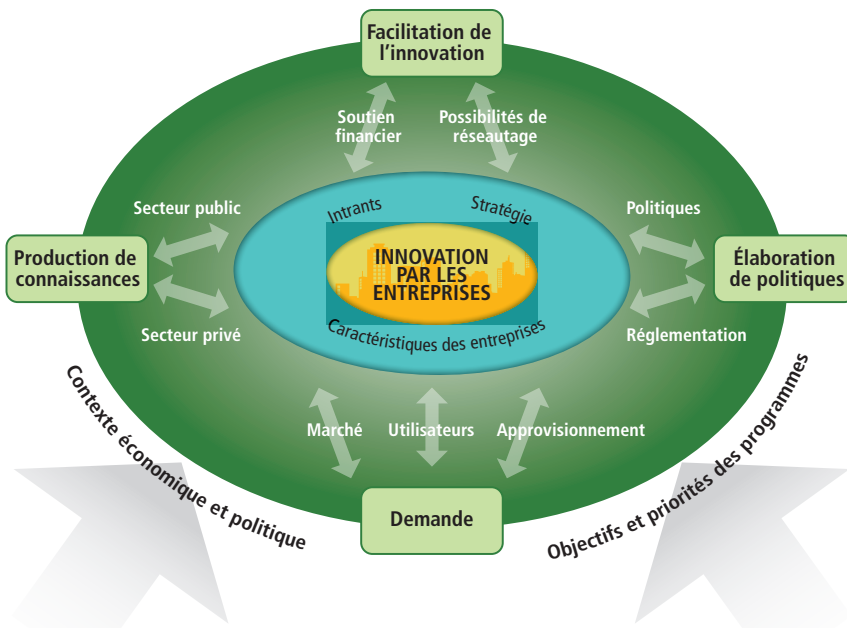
Facilitation de l'innovation

Soutien financier

Possibilités de réseautage

Secteur public

Politiques

Intrants

Stratégie

INNOVATION PAR LES ENTREPRISES

Production de connaissances

Élaboration de politiques

Caractéristiques des entreprises

Secteur privé

Réglementation

Marché

Utilisateurs

Approvisionnement

Contexte économique et politique

Objectifs et priorités des programmes

Demande